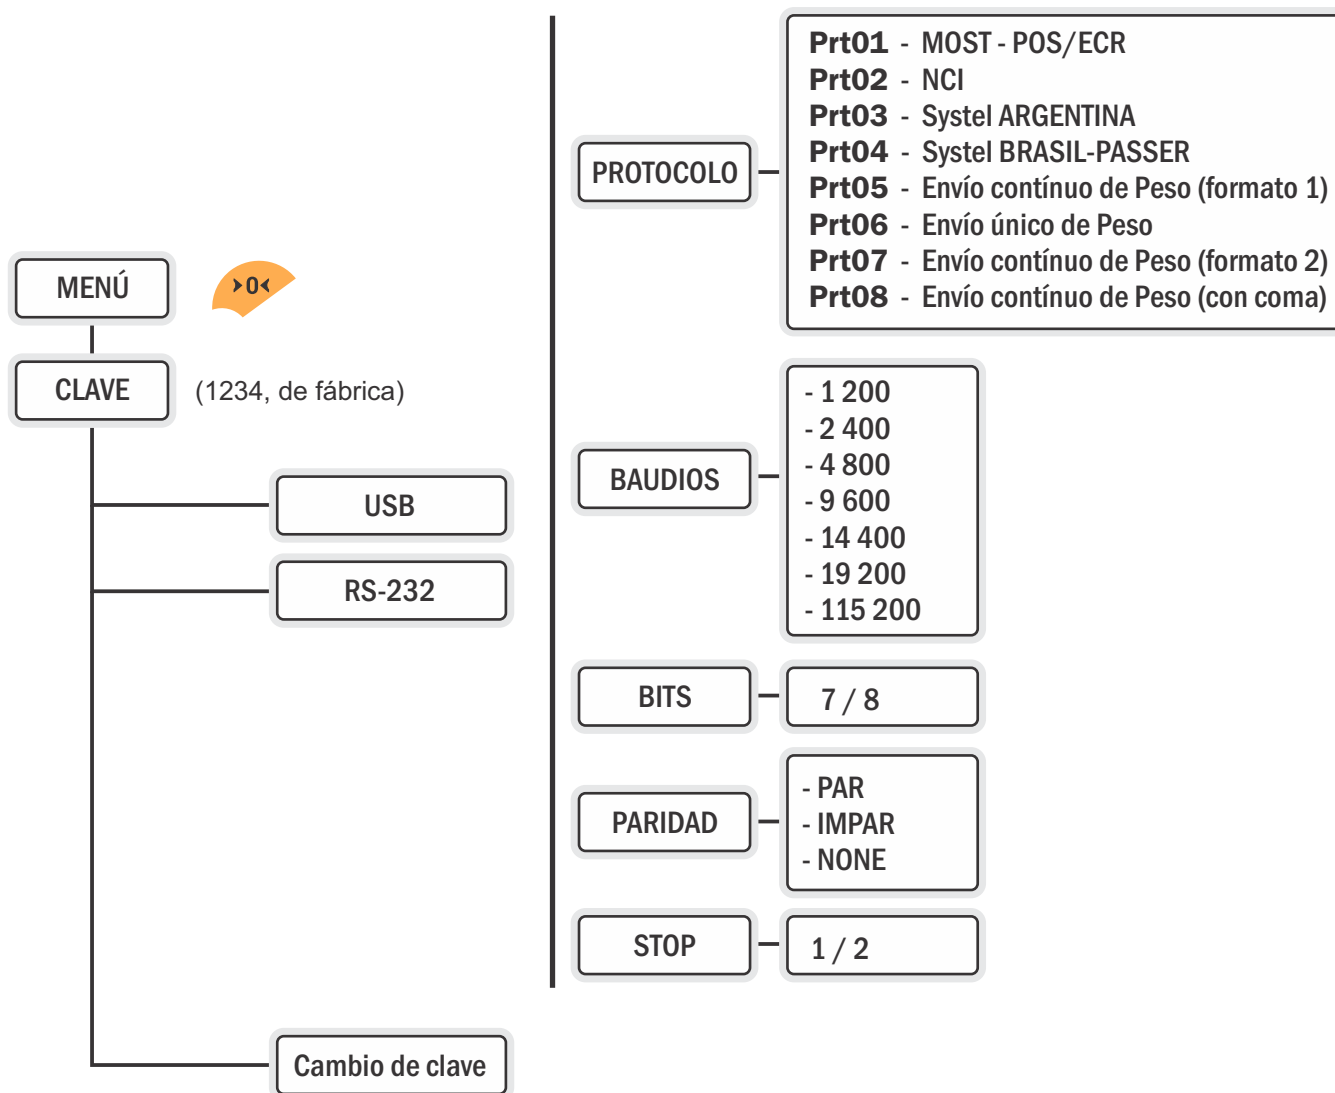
MENÚ

>0<

CLAVE

(1234, de fábrica)

USB

RS-232

Cambio de clave

PROTOCOLO

Prt01 - MOST - POS/ECR
Prt02 - NCI
Prt03 - Systel ARGENTINA
Prt04 - Systel BRASIL-PASSER
Prt05 - Envío contínuo de Peso (formato 1)
Prt06 - Envío único de Peso
Prt07 - Envío contínuo de Peso (formato 2)
Prt08 - Envío contínuo de Peso (con coma)

BAUDIOS

- 1 200
- 2 400
- 4 800
- 9 600
- 14 400
- 19 200
- 115 200

BITS

7 / 8

PARIDAD

- PAR
- IMPAR
- NONE

STOP

1 / 2